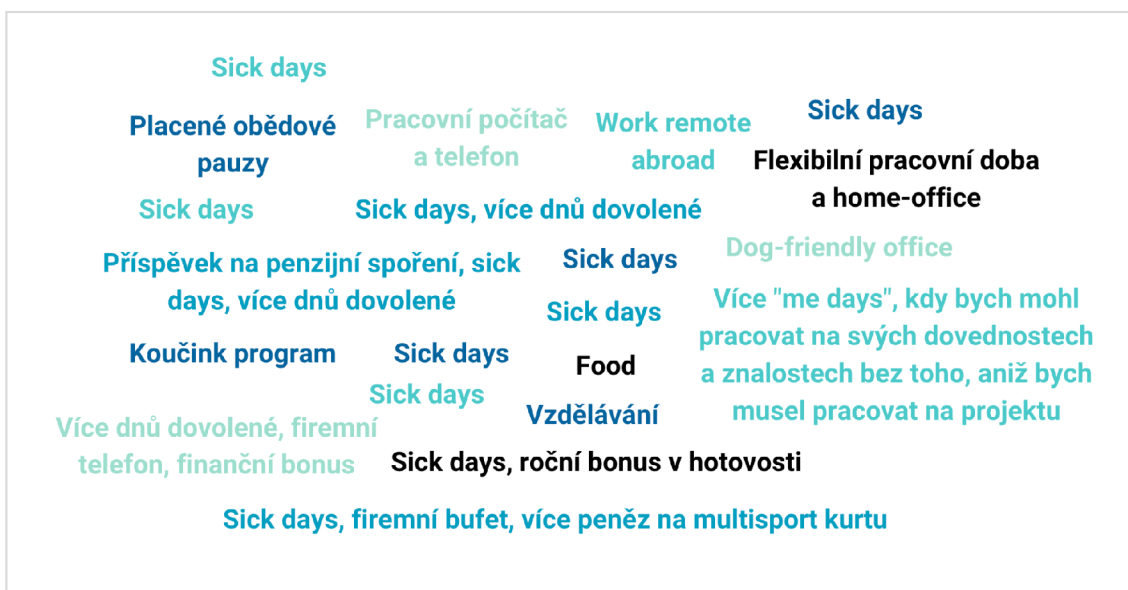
Sick days

Placené obědové pauzy

Pracovní počítač a telefon

Work remote abroad

Sick days

Flexibilní pracovní doba a home-office

Sick days

Sick days, více dnů dovolené

Příspěvek na penzijní spoření, sick days, více dnů dovolené

Sick days

Dog-friendly office

Sick days

Více "me days", kdy bych mohl pracovat na svých dovednostech a znalostech bez toho, aniž bych musel pracovat na projektu

Koučink program

Sick days

Food

Sick days

Vzdělávání

Více dnů dovolené, firemní telefon, finanční bonus

Sick days, roční bonus v hotovosti

Sick days, firemní bufet, více peněz na multisport kurtu